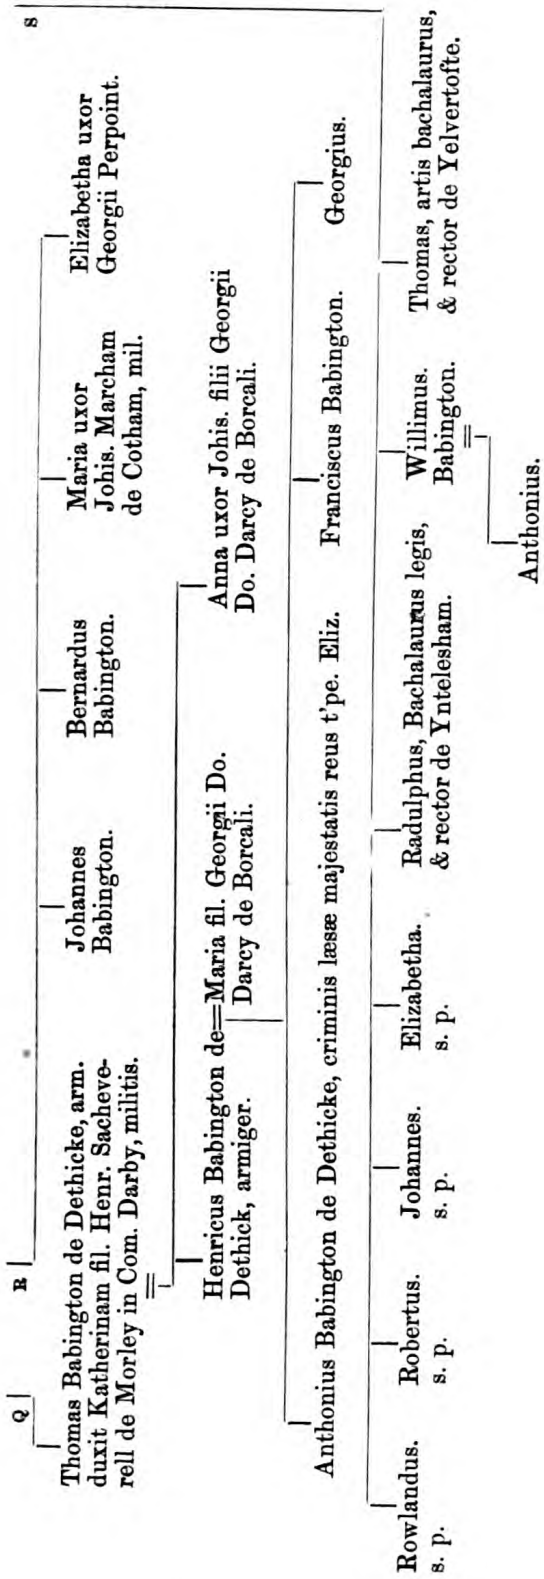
Q R S

Thomas Babington de Dethicke, arm. duxit Katherinam fil. Henr. Sacheverell de Morley in Com. Darby, militis. =

Johannes Babington.

Bernardus Babington.

Maria uxor Johis. Marcham de Cotham, mil.

Elizabetha uxor Georgii Perpoint.

Henricus Babington de Dethick, armiger. = Maria fil. Georgii Do. Darcy de Borcali.

Anna uxor Johis. filii Georgii Do. Darcy de Borcali.

Anthonius Babington de Dethicke, criminis læsæ majestatis reus t'pe. Eliz.

Franciscus Babington.

Georgius.

Rowlandus. s. p.

Robertus. s. p.

Johannes. s. p.

Elizabetha. s. p.

Radulphus, Bachalaurus legis, & rector de Yntelesham.

Willimus. Babington. =

Thomas, artis bachalaurus, & rector de Yelvertofte.

Anthonius.